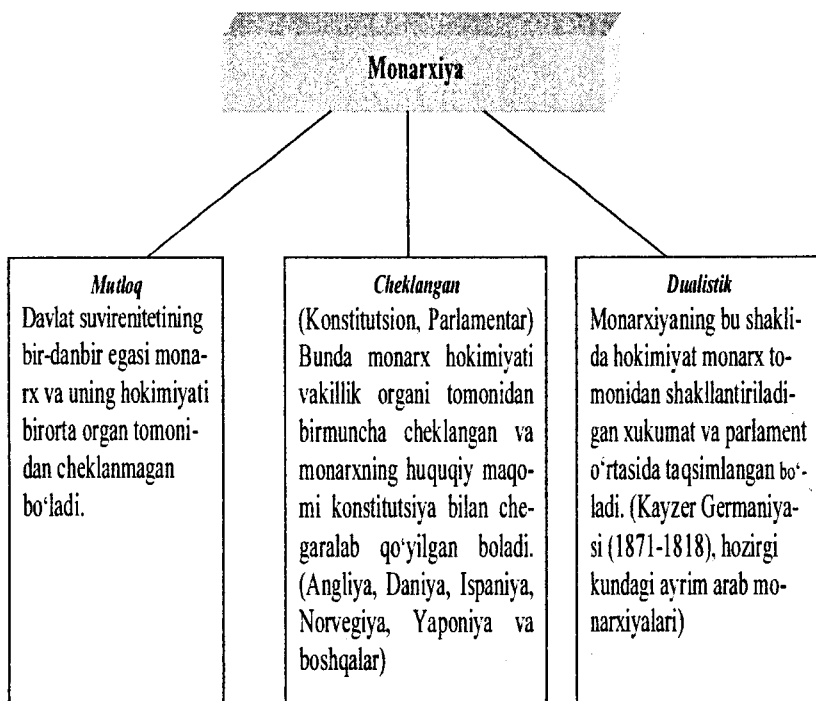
Monarxiya

Mutloq
Davlat suvirenitetining bir-danbir egasi monarx va uning hokimiyati birorta organ tomonidan cheklanmagan bo'ladi.

Cheklangan
(Konstitutsion, Parlamentar) Bunda monarx hokimiyati vakillik organi tomonidan birmuncha cheklangan va monarxning huquqiy maqomi konstitutsiya bilan chegaralab qo'yilgan boladi. (Angliya, Daniya, Ispaniya, Norvegiya, Yaponiya va boshqalar)

Dualistik
Monarxiyaning bu shaklida hokimiyat monarx tomonidan shakllantiriladigan xukumat va parlament o'rtasida taqsimlangan bo'ladi. (Kayzer Germaniyasi (1871-1818), hozirgi kundagi ayrim arab monarxiyalari)